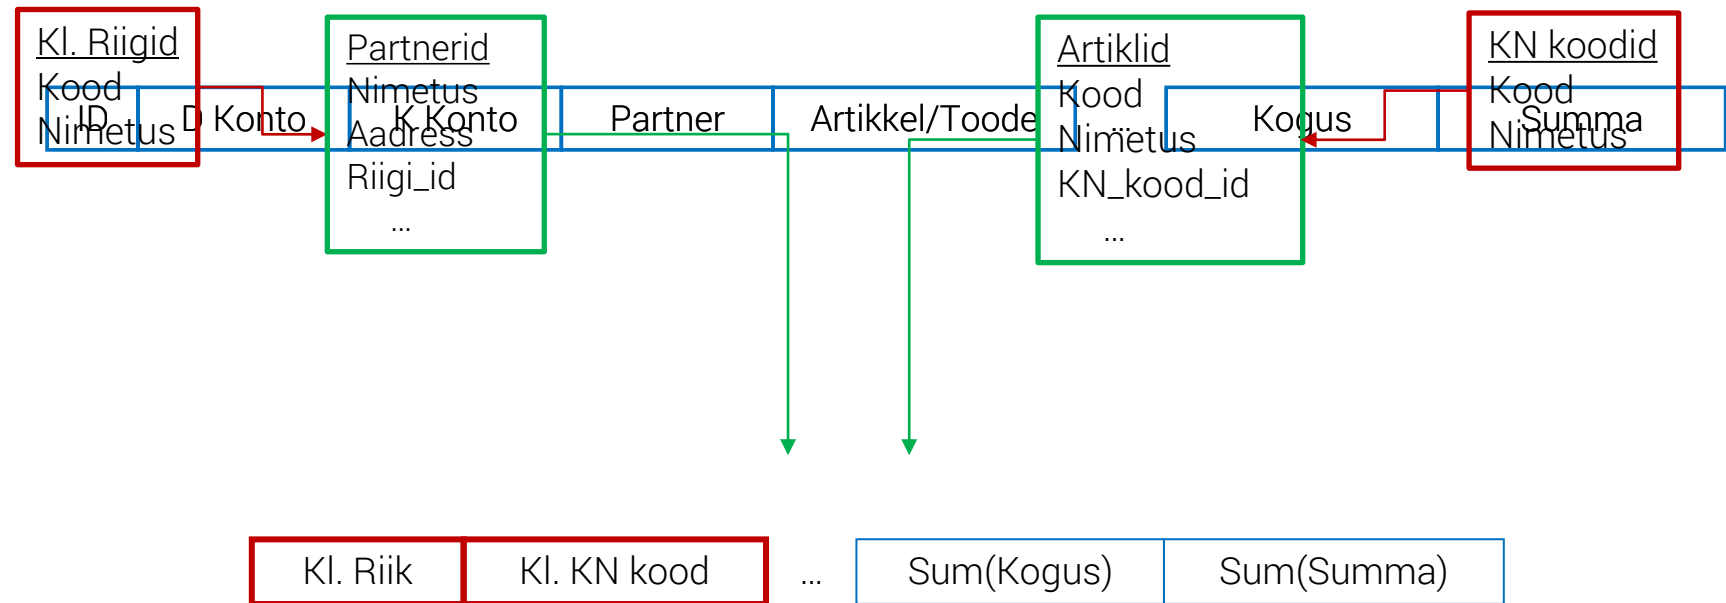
Kl. Riigid
Kood
Nimetus

ID

D Konto

Partnerid
Nimetus
Aadress
Riigi_id
...

K Konto

Partner

Artikkel/Toode

Artiklid
Kood
Nimetus
KN_kood_id
...

Kogus

KN koodid
Kood
Nimetus

Summa

| Kl. Riik | Kl. KN kood | ... | Sum(Kogus) | Sum(Summa) |